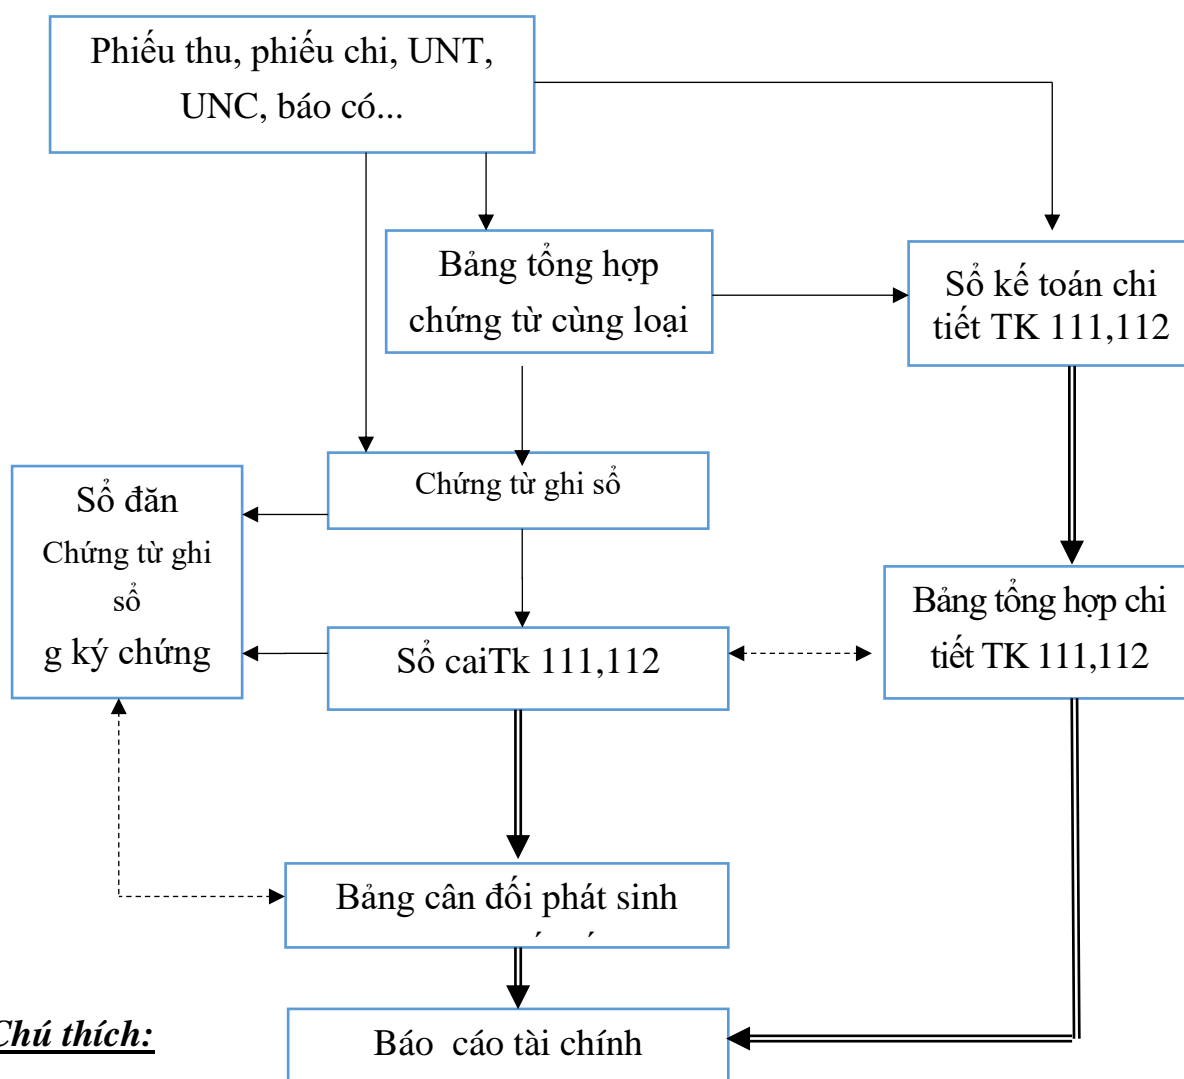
Phiếu thu, phiếu chi, UNT, UNC, báo có...

Bảng tổng hợp chứng từ cùng loại

Sổ kế toán chi tiết TK 111,112

Sổ đăn Chứng từ ghi sổ g ký chứng

Chứng từ ghi sổ

Sổ caiTk 111,112

Bảng tổng hợp chi tiết TK 111,112

Bảng cân đối phát sinh

Chú thích:

Báo cáo tài chính